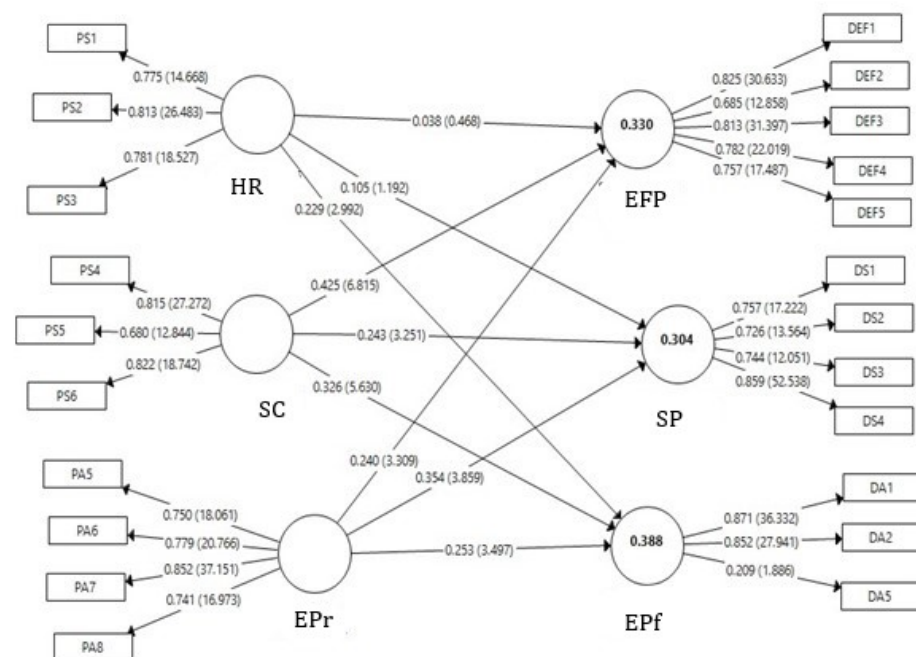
PS1
0.775 (14.668)
PS2
0.813 (26.483)
0.781 (18.527)
PS3
HR
0.038 (0.468)
0.105 (1.192)
0.229 (2.992)
0.330
EFP
0.825 (30.633)
0.685 (12.858)
0.813 (31.397)
0.782 (22.019)
0.757 (17.487)
DEF1
DEF2
DEF3
DEF4
DEF5
PS4
0.815 (27.272)
PS5
0.680 (12.844)
0.822 (18.742)
PS6
SC
0.425 (6.815)
0.243 (3.251)
0.326 (5.630)
0.304
SP
0.757 (17.222)
0.726 (13.564)
0.744 (12.051)
0.859 (52.538)
DS1
DS2
DS3
DS4
PA5
0.750 (18.061)
PA6
0.779 (20.766)
PA7
0.852 (37.151)
0.741 (16.973)
PA8
EPr
0.240 (3.309)
0.354 (3.859)
0.253 (3.497)
0.388
EPf
0.871 (36.332)
0.852 (27.941)
0.209 (1.886)
DA1
DA2
DA5